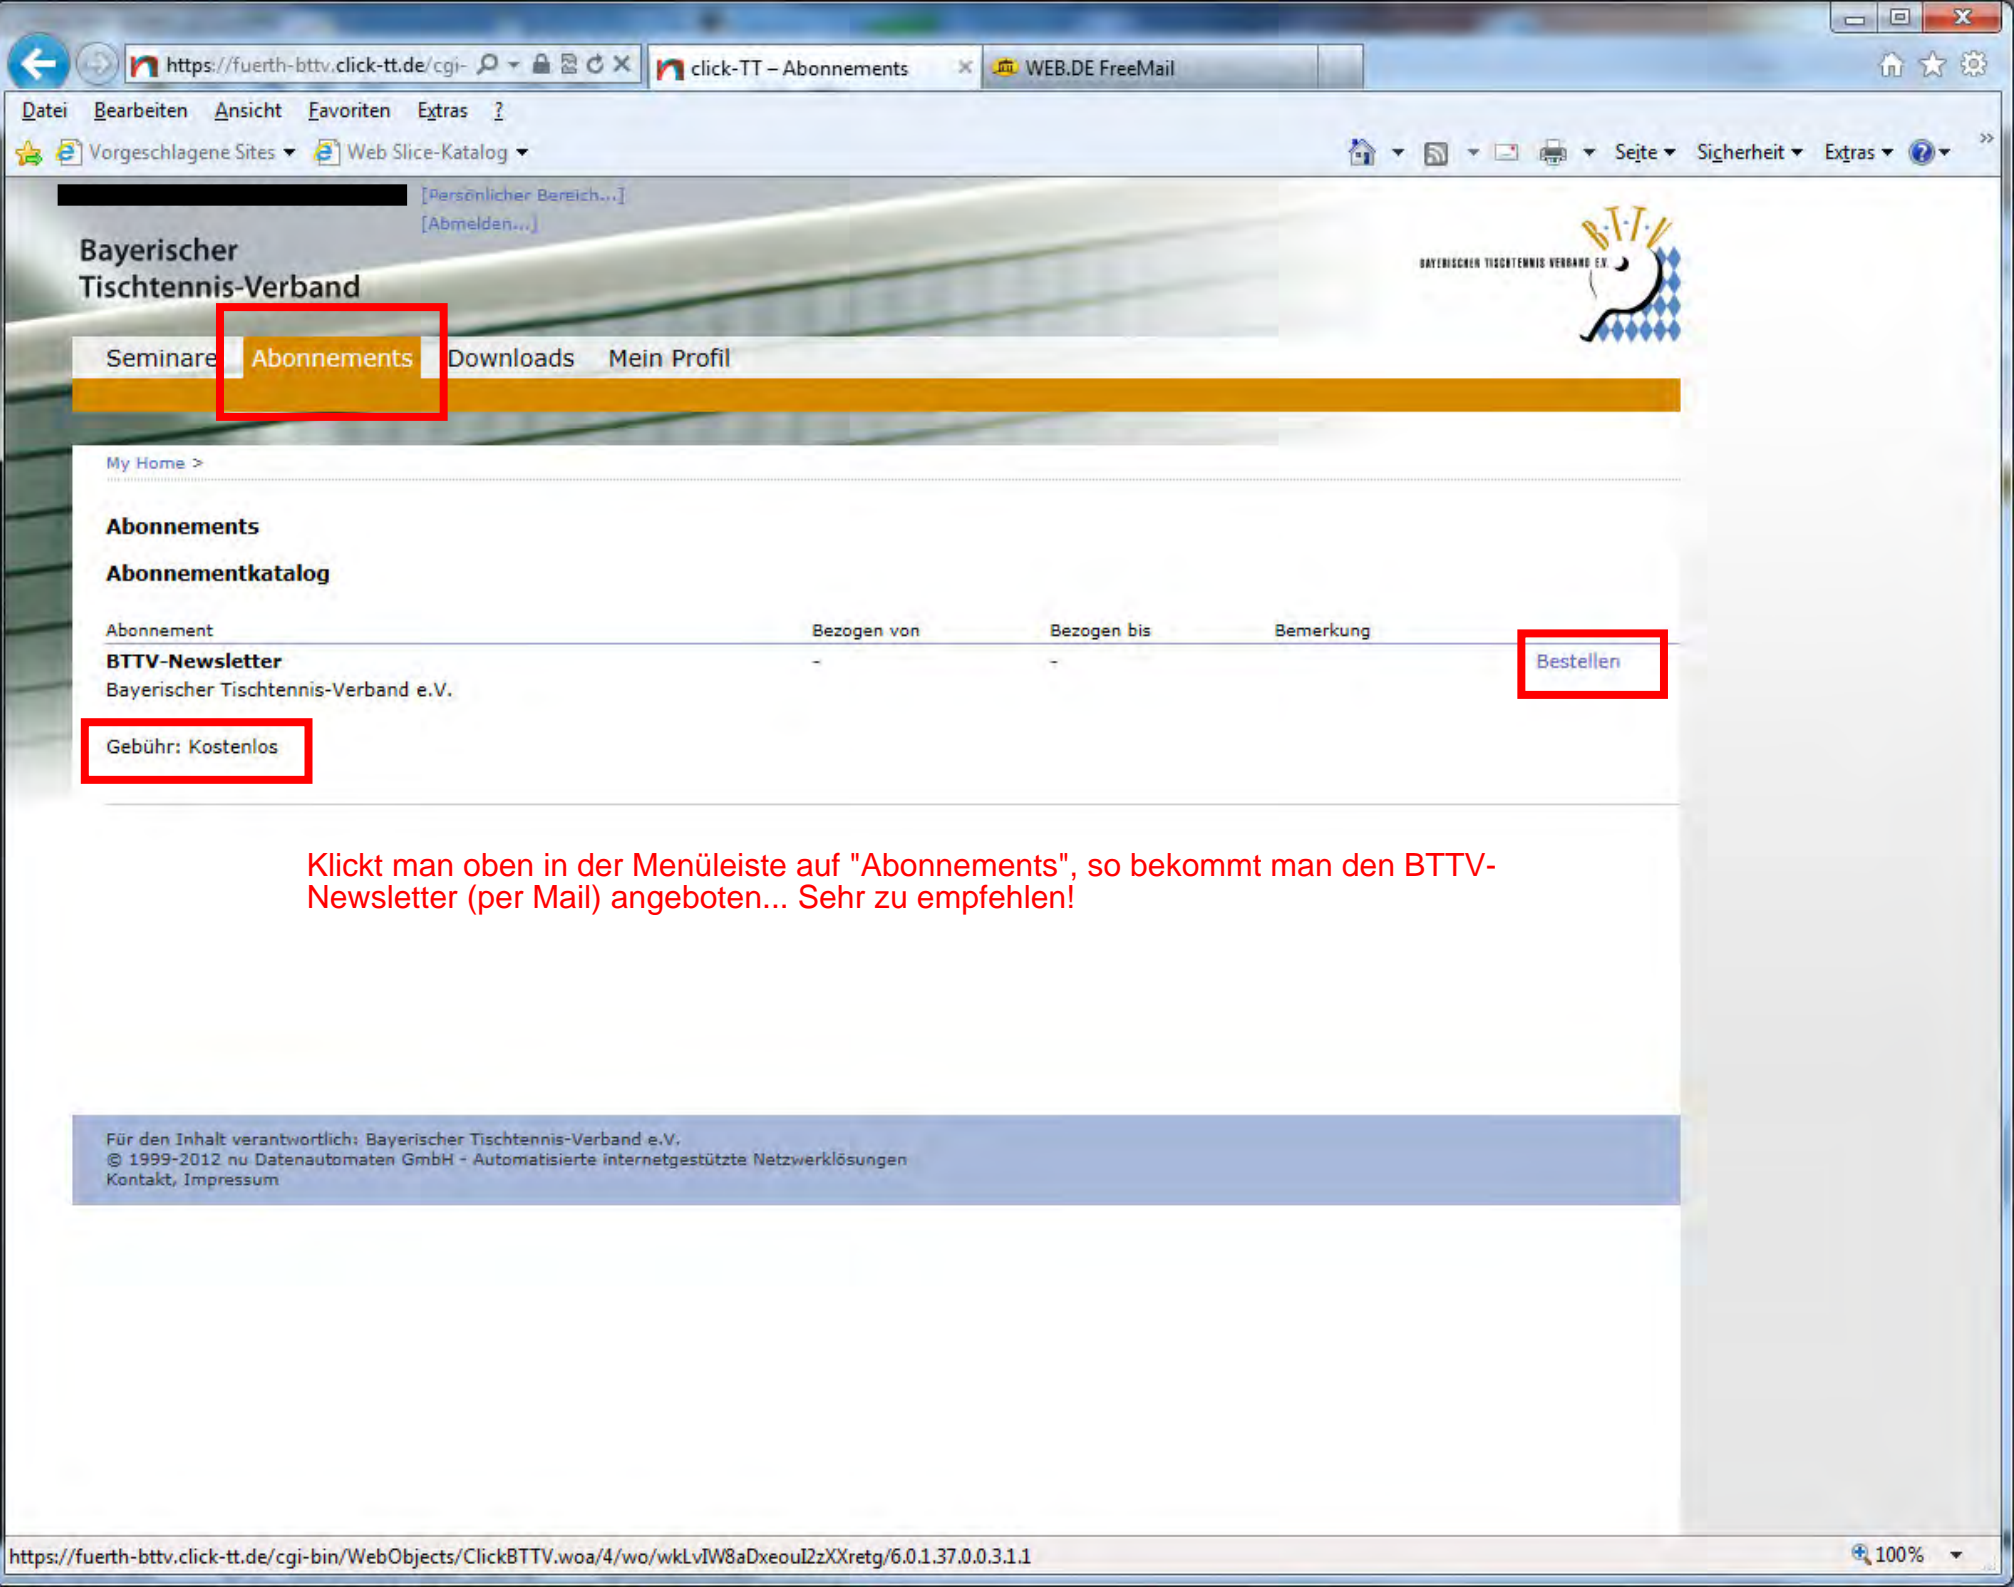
https://fuerth-bttv.click-tt.de/cgi-
click-TT – Abonnements
WEB.DE FreeMail

Datei Bearbeiten Ansicht Favoriten Extras ?

Vorgeschlagene Sites Web Slice-Katalog
Seite Sicherheit Extras

[Persönlicher Bereich...]
[Abmelden...]

Bayerischer Tischtennis-Verband

BAYERISCHER TISCHTENNIS VERBAND E.V.

Seminare Abonnements Downloads Mein Profil

My Home >

Abonnements

Abonnementkatalog

| Abonnement | Bezogen von | Bezogen bis | Bemerkung | |
|---|---|---|---|---|
| BTTV-Newsletter Bayerischer Tischtennis-Verband e.V. | - | - | | Bestellen |

Gebühr: Kostenlos

Klickt man oben in der Menüleiste auf "Abonnements", so bekommt man den BTTV-Newsletter (per Mail) angeboten... Sehr zu empfehlen!

Für den Inhalt verantwortlich: Bayerischer Tischtennis-Verband e.V.
© 1999-2012 nu Datenautomaten GmbH - Automatisierte internetgestützte Netzwerklösungen
Kontakt, Impressum

https://fuerth-bttv.click-tt.de/cgi-bin/WebObjects/ClickBTTV.woa/4/wo/wkLvIW8aDxeouI2zXXretg/6.0.1.37.0.0.3.1.1
100%